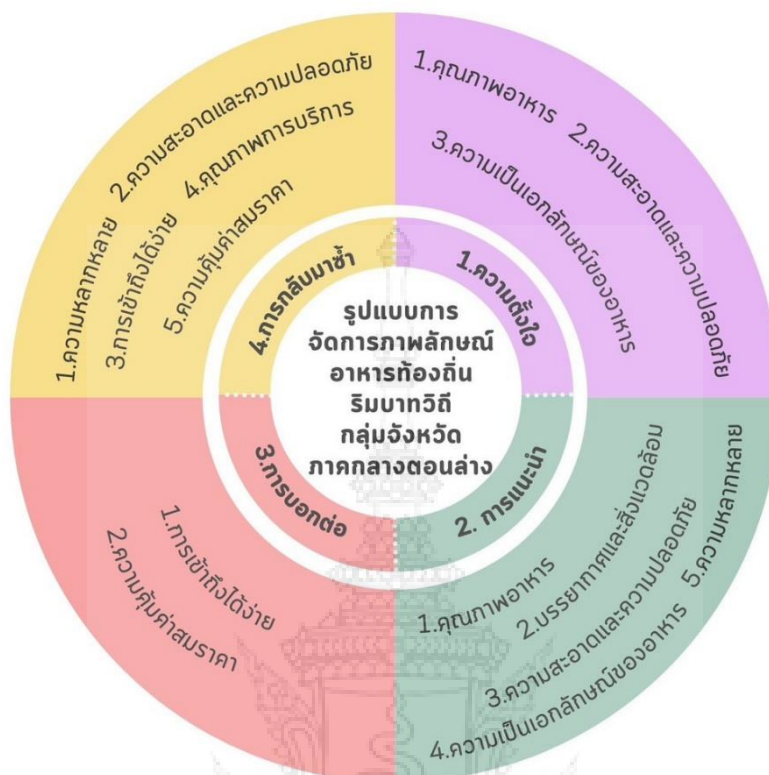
รูปแบบการจัดการภาพลักษณ์อาหารท้องถิ่นริมบาทวิถีกลุ่มจังหวัดภาคกลางตอนล่าง

1.ความตั้งใจ

1.คุณภาพอาหาร 2.ความสะอาดและความปลอดภัย

3.ความเป็นเอกลักษณ์ของอาหาร

2. การแนะนำ

1.คุณภาพอาหาร 2.บรรยากาศและสิ่งแวดล้อม

3.ความสะอาดและความปลอดภัย

4.ความเป็นเอกลักษณ์ของอาหาร 5.ความหลากหลาย

3.การบอกต่อ

1.การเข้าถึงได้ง่าย

2.ความคุ้มค่าสมราคา

4.การกลับมาซ้ำ

1.ความหลากหลาย 2.ความสะอาดและความปลอดภัย

3.การเข้าถึงได้ง่าย 4.คุณภาพการบริการ

5.ความคุ้มค่าสมราคา